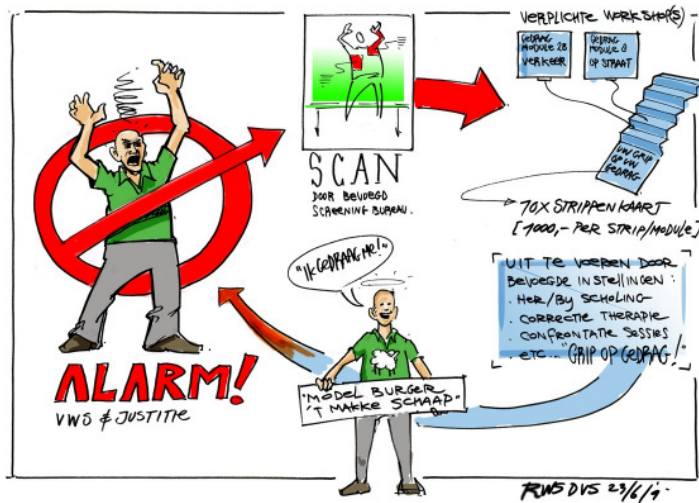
VERPLICHTE WORKSHOP(S)

GEDRAG MODULE 28 VERKEER

GEDRAG MODULE 0 OP STRAAT

VAN GRIP OP UW GEDRAG

SCAN
DOOR BEVOEGD SCREENING BUREAU.

70X STRIPPENKAART
[1000,- PER STRIP/MODULE]

"IK GEDRAAG ME!"

UIT TE VOEREN DOOR BEVOEGDE INSTELLINGEN:
. HER/BY SCHOLING
. CORRECTIE THERAPIE
. CONFRONTATIE SESSIES
ETC... "GRIP OP GEDRAG!"

ALARM!
VWS & JUSTITIE

"MODEL BURGER 'T MAKKE SCHAAP"

RWS DVS 23/6/9